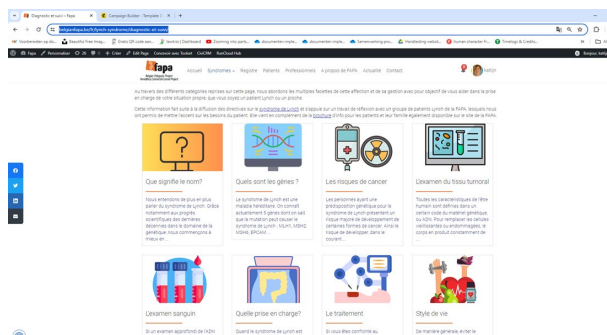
Diagnostic et suivi – Fapa × | Campaign Builder · Template | × +

belgianfapa.be/fr/lynch-syndrome/diagnostic-et-suivi/

Voorbereiden op de... | Beautiful free imag... | Gratis QR code aan... | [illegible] | Booming vrij pack... | documenten imple... | documenten imple... | Samenwerking pro... | Handleiding websit... | Human character fr... | Timeblog & Credits...

Fapa | Personaliser | 0 | 0 | + Créer | Edit Page | Convover avec Tasklist | GolCRM | BusCloud Hub | Bonjour, hellos

fapa
Belgian Polyposis Project
Hereditary Colorectal Cancer Project

Accueil | Syndromes | Registre | Patients | Professionnels | A propos de FAPA | Actualité | Contact | Hellos

Au travers des différentes catégories reprises sur cette page, nous abordons les multiples facettes de la gestion avec pour objectif de vous aider dans la prise en charge de votre situation propre, que vous soyez un patient Lynch ou un proche.

Cette information fait suite à la diffusion des directives sur le syndrome de Lynch et s'appuie sur un travail de réflexion avec un groupe de patients Lynch de la FAPA, lesquels nous ont permis de mettre l'accent sur les besoins du patient. Elle vient en complément de la brochure d'info pour les patients et leur famille également disponible sur le site de la FAPA.

Que signifie le nom?
Nous entendons de plus en plus parler du syndrome de Lynch. Grâce notamment aux progrès scientifiques des dernières décennies dans le domaine de la génétique nous commençons à mieux en...

Quels sont les gènes ?
Le syndrome de Lynch est une maladie héréditaire. On connaît actuellement 5 gènes dont on sait que la mutation peut causer le syndrome de Lynch : MLH1, MSH2, MSH6, EPCAM...

Les risques de cancer
Les personnes ayant une prédisposition génétique pour le syndrome de Lynch présentent un risque majoré de développement de certaines formes de cancer. Ainsi le risque de développer, dans le courant...

L'examen du tissu tumoral
Toutes les caractéristiques de l'être humain sont définies dans un certain code du matériel génétique, ou ADN. Pour remplacer les cellules vieillissantes ou endommagées, le corps en produit constamment de...

L'examen sanguin
Si un examen approfondi de l'ADN

Quelle prise en charge?
Quand le syndrome de Lynch est

Le traitement
Si vous êtes confronté au

Style de vie
De manière générale, éviter le